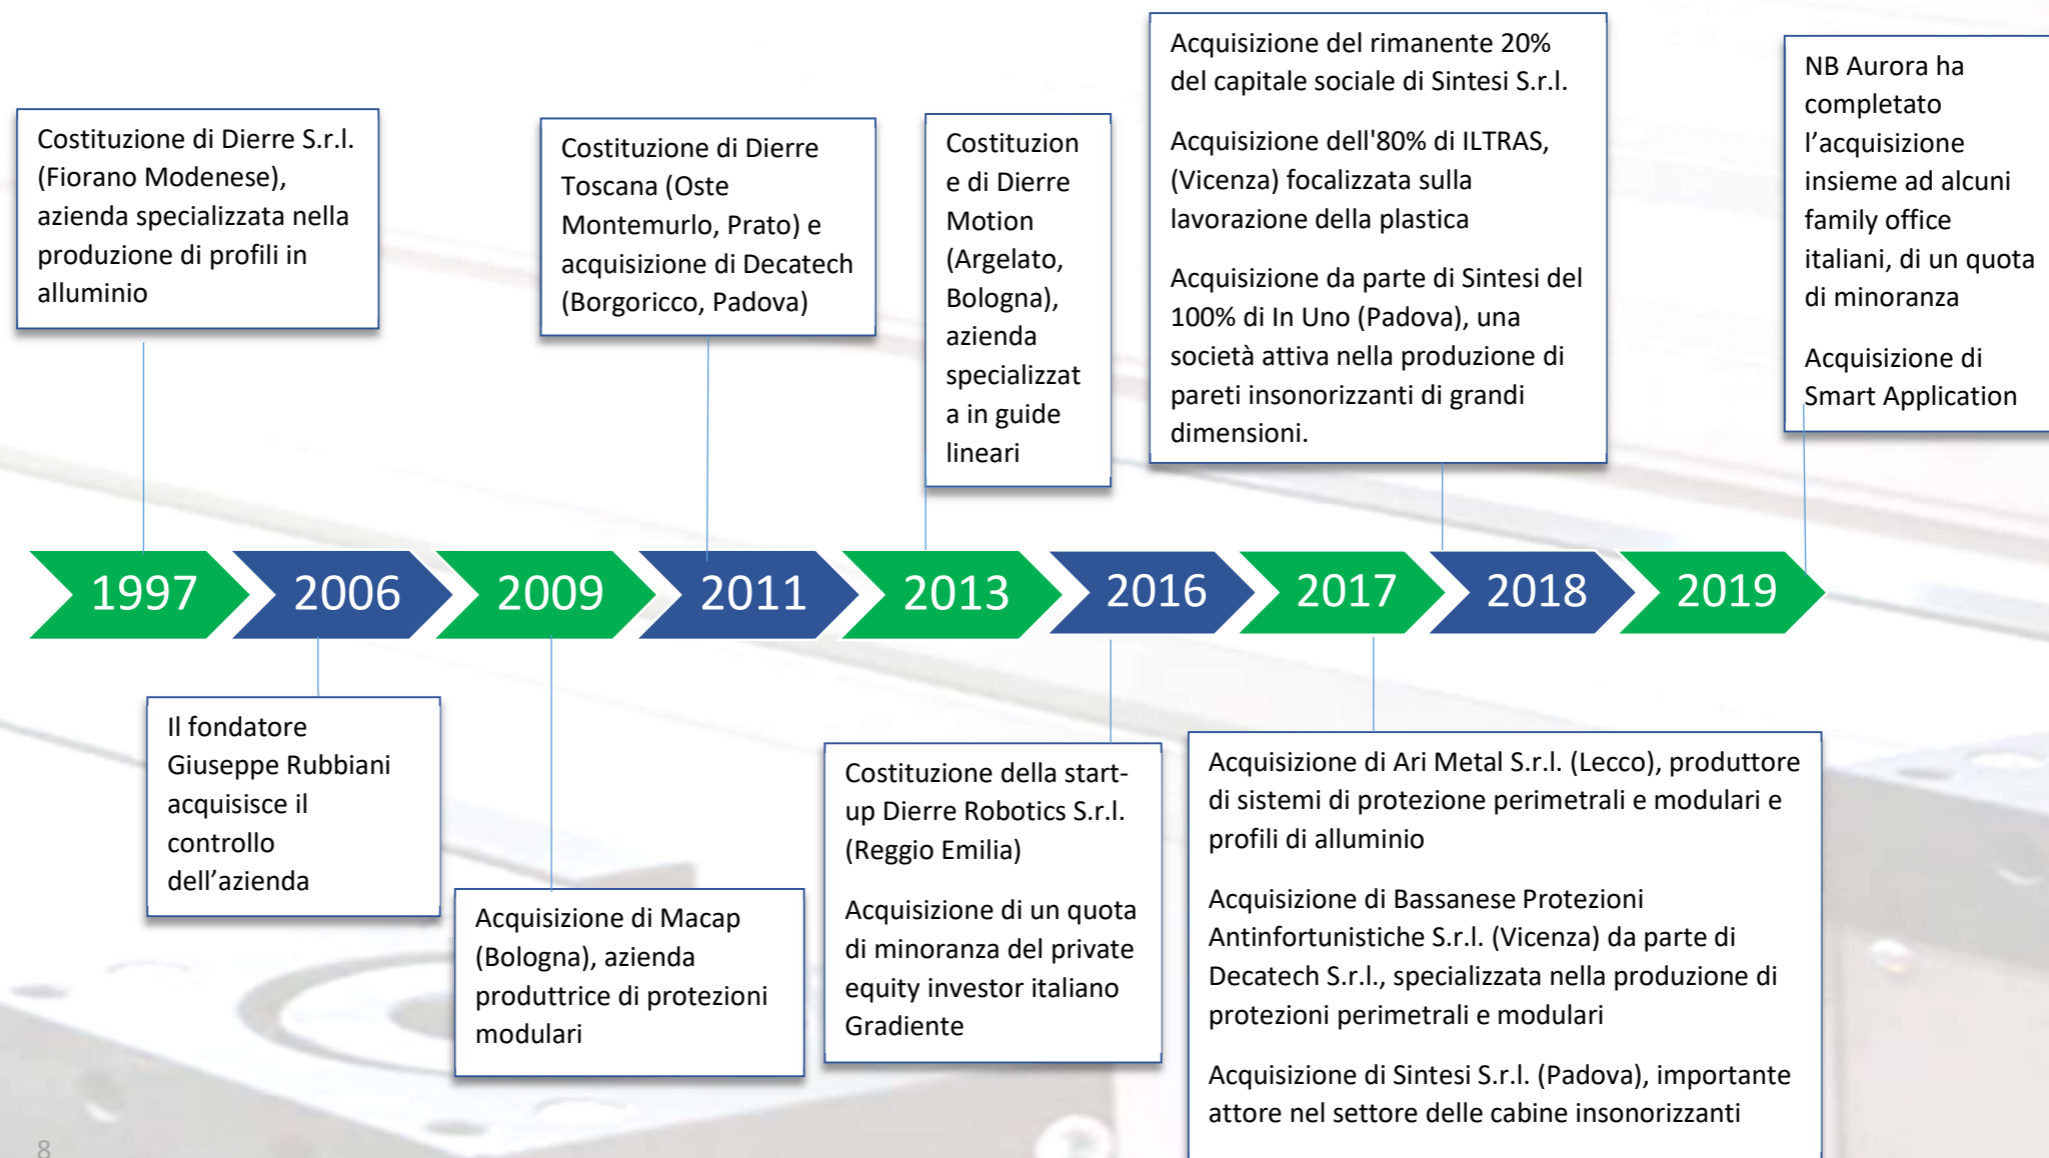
Costituzione di Dierre S.r.l. (Fiorano Modenese), azienda specializzata nella produzione di profili in alluminio

Costituzione di Dierre Toscana (Oste Montemurlo, Prato) e acquisizione di Decatech (Borgoricco, Padova)

Costituzione e di Dierre Motion (Argelato, Bologna), azienda specializzata in guide lineari

Acquisizione del rimanente 20% del capitale sociale di Sintesi S.r.l.

Acquisizione dell'80% di ILTRAS, (Vicenza) focalizzata sulla lavorazione della plastica

Acquisizione da parte di Sintesi del 100% di In Uno (Padova), una società attiva nella produzione di pareti insonorizzanti di grandi dimensioni.

NB Aurora ha completato l'acquisizione insieme ad alcuni family office italiani, di un quota di minoranza

Acquisizione di Smart Application

1997 2006 2009 2011 2013 2016 2017 2018 2019

Il fondatore Giuseppe Rubbiani acquisisce il controllo dell'azienda

Acquisizione di Macap (Bologna), azienda produttrice di protezioni modulari

Costituzione della start-up Dierre Robotics S.r.l. (Reggio Emilia)

Acquisizione di un quota di minoranza del private equity investor italiano Gradiente

Acquisizione di Ari Metal S.r.l. (Lecco), produttore di sistemi di protezione perimetrali e modulari e profili di alluminio

Acquisizione di Bassanese Protezioni Antinfortunistiche S.r.l. (Vicenza) da parte di Decatech S.r.l., specializzata nella produzione di protezioni perimetrali e modulari

Acquisizione di Sintesi S.r.l. (Padova), importante attore nel settore delle cabine insonorizzanti

8